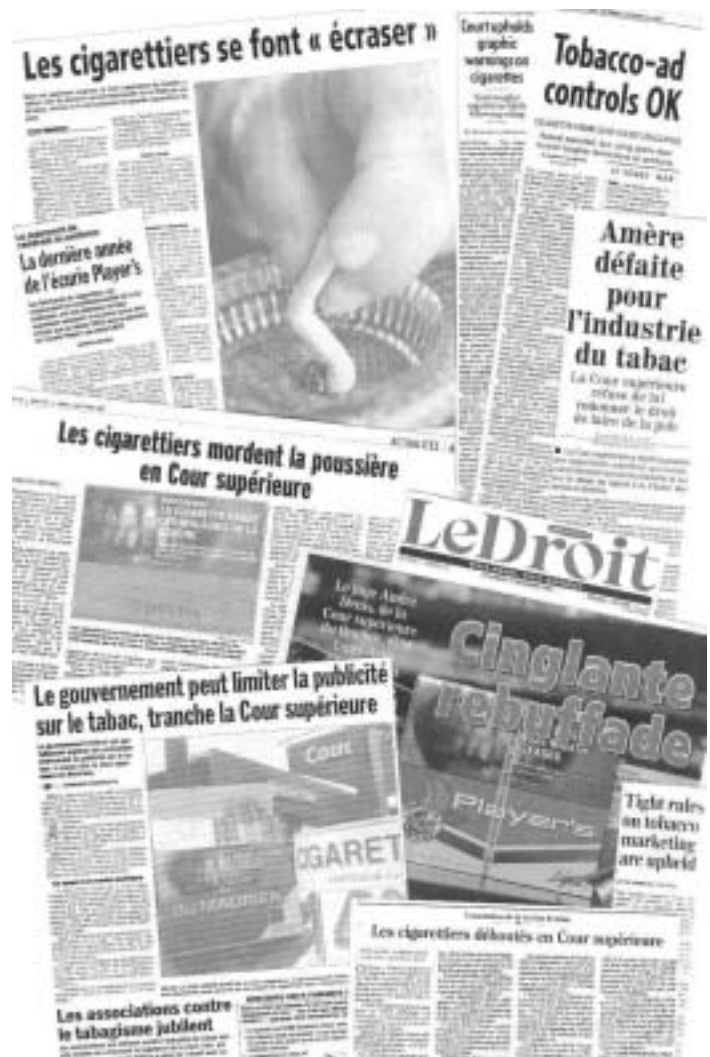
Les cigarettiers se font « écraser »

La dernière année de l'écurie Player's

Court upholds graphic warnings on cigarettes

Tobacco-ad controls OK

Amère défaite pour l'industrie du tabac

La Cour supérieure refuse de lui redonner le droit de faire de la pub

Les cigarettiers mordent la poussière en Cour supérieure

LeDroit

Le juge André Denis, de la Cour supérieure

Cinglante rebuffade

Player's

Le gouvernement peut limiter la publicité sur le tabac, tranche la Cour supérieure

Cour

CIGARET

du MAURIER

Tight rules on tobacco marketing are upheld

Les cigarettiers déboutés en Cour supérieure

Les associations contre le tabagisme jubilent